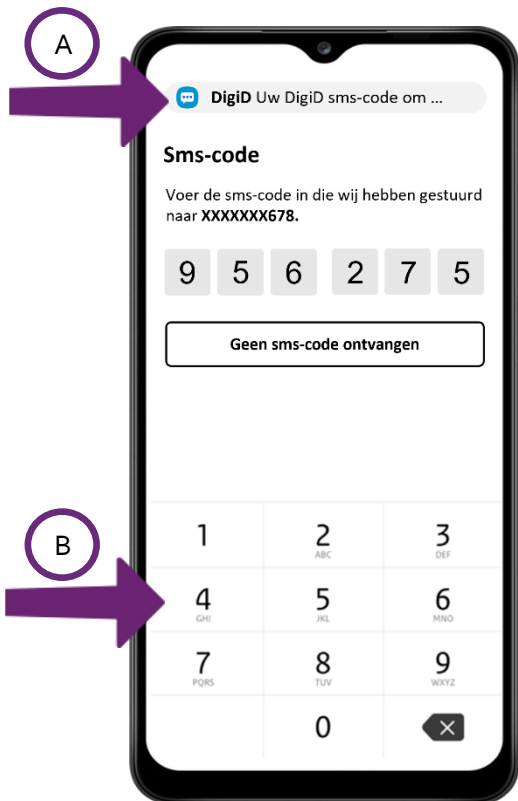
A

DigiD Uw DigiD sms-code om ...

Sms-code

Voer de sms-code in die wij hebben gestuurd naar **XXXXXXX678.**

| 9 | 5 | 6 | 2 | 7 | 5 |
|---|---|---|---|---|---|

Geen sms-code ontvangen

B

| 1 | 2 ABC | 3 DEF |
|---|---|---|
| 4 GHI | 5 JKL | 6 MNO |
| 7 PQRS | 8 TUV | 9 WXYZ |
| | 0 | |